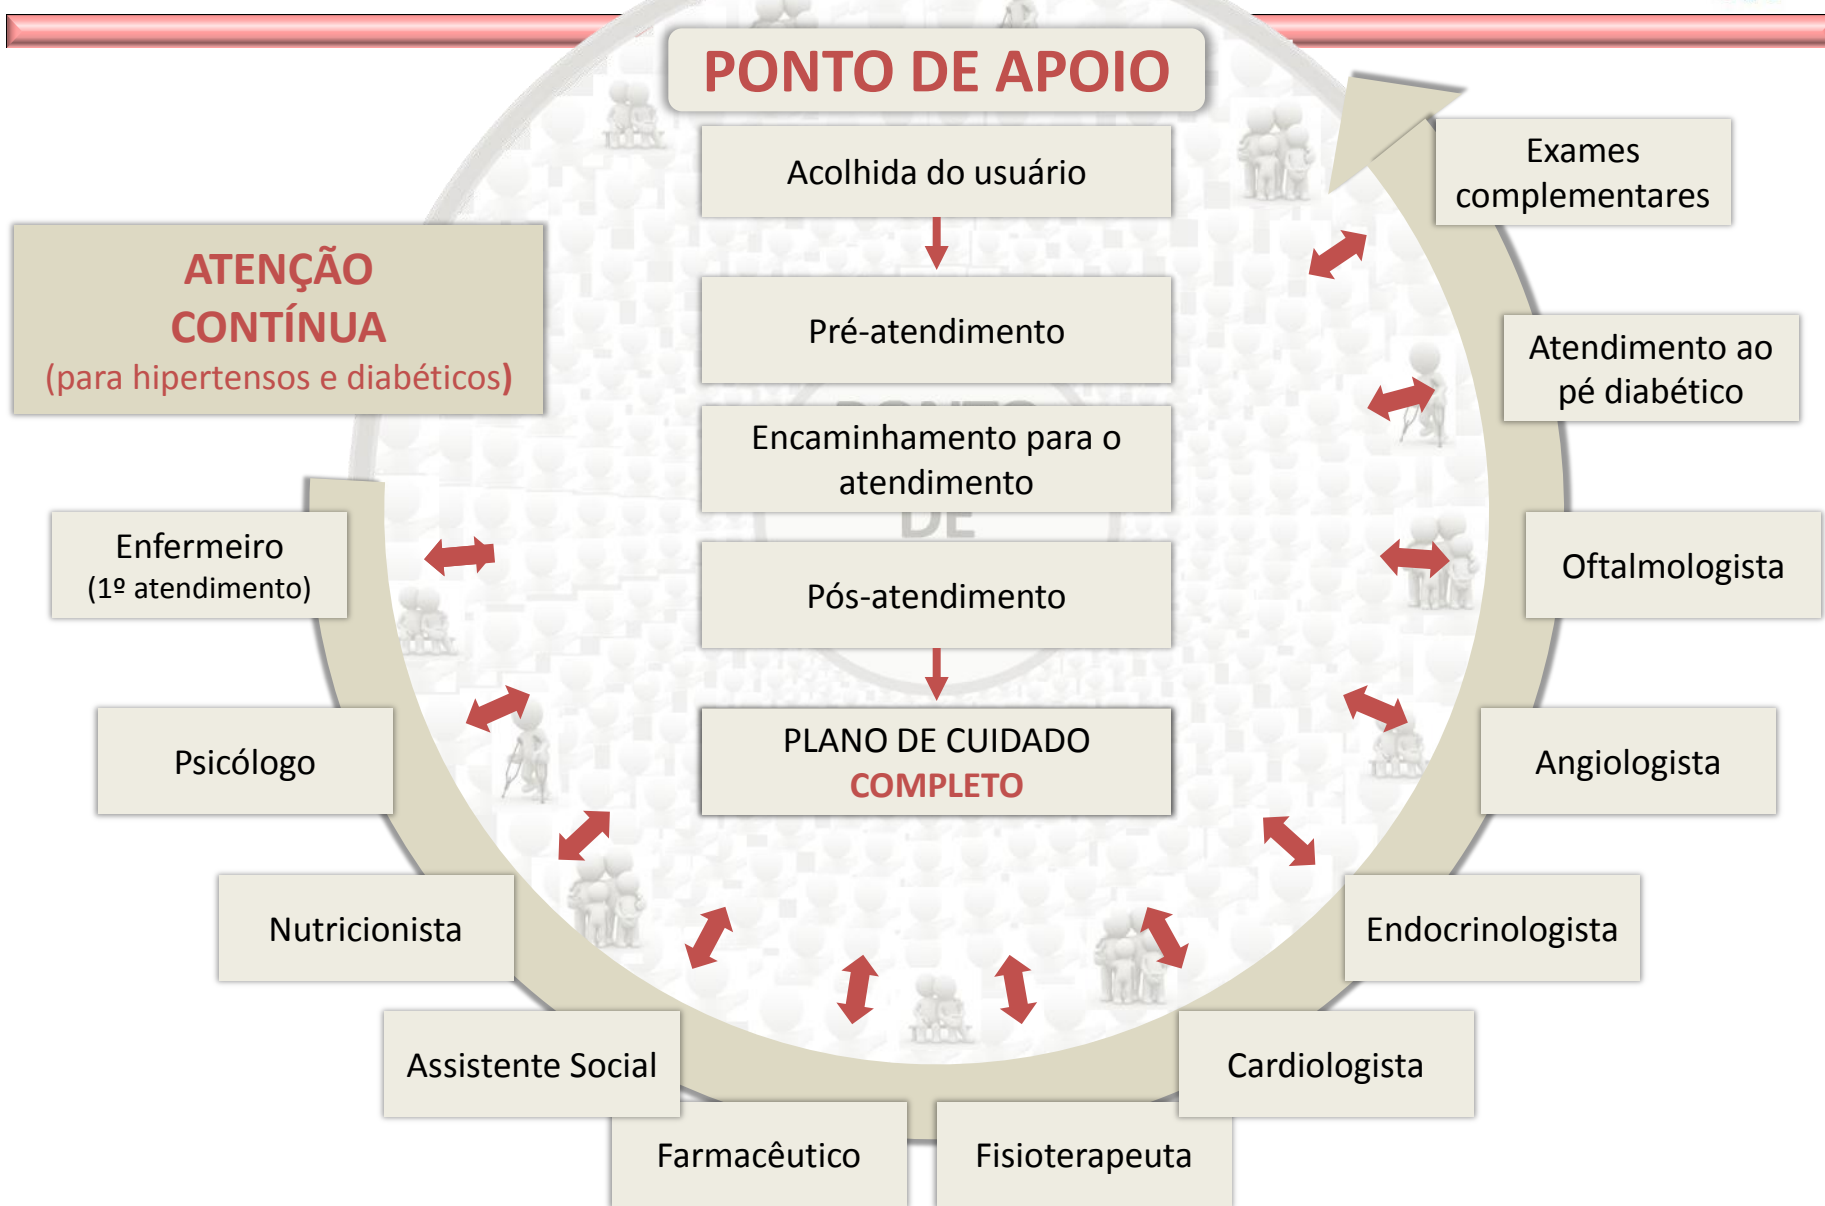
PONTO DE APOIO

ATENÇÃO CONTÍNUA
(para hipertensos e diabéticos)

Acolhida do usuário

Pré-atendimento

Encaminhamento para o atendimento

Pós-atendimento

PLANO DE CUIDADO
COMPLETO

Exames complementares

Atendimento ao pé diabético

Oftalmologista

Angiologista

Endocrinologista

Cardiologista

Fisioterapeuta

Farmacêutico

Assistente Social

Nutricionista

Psicólogo

Enfermeiro
(1º atendimento)